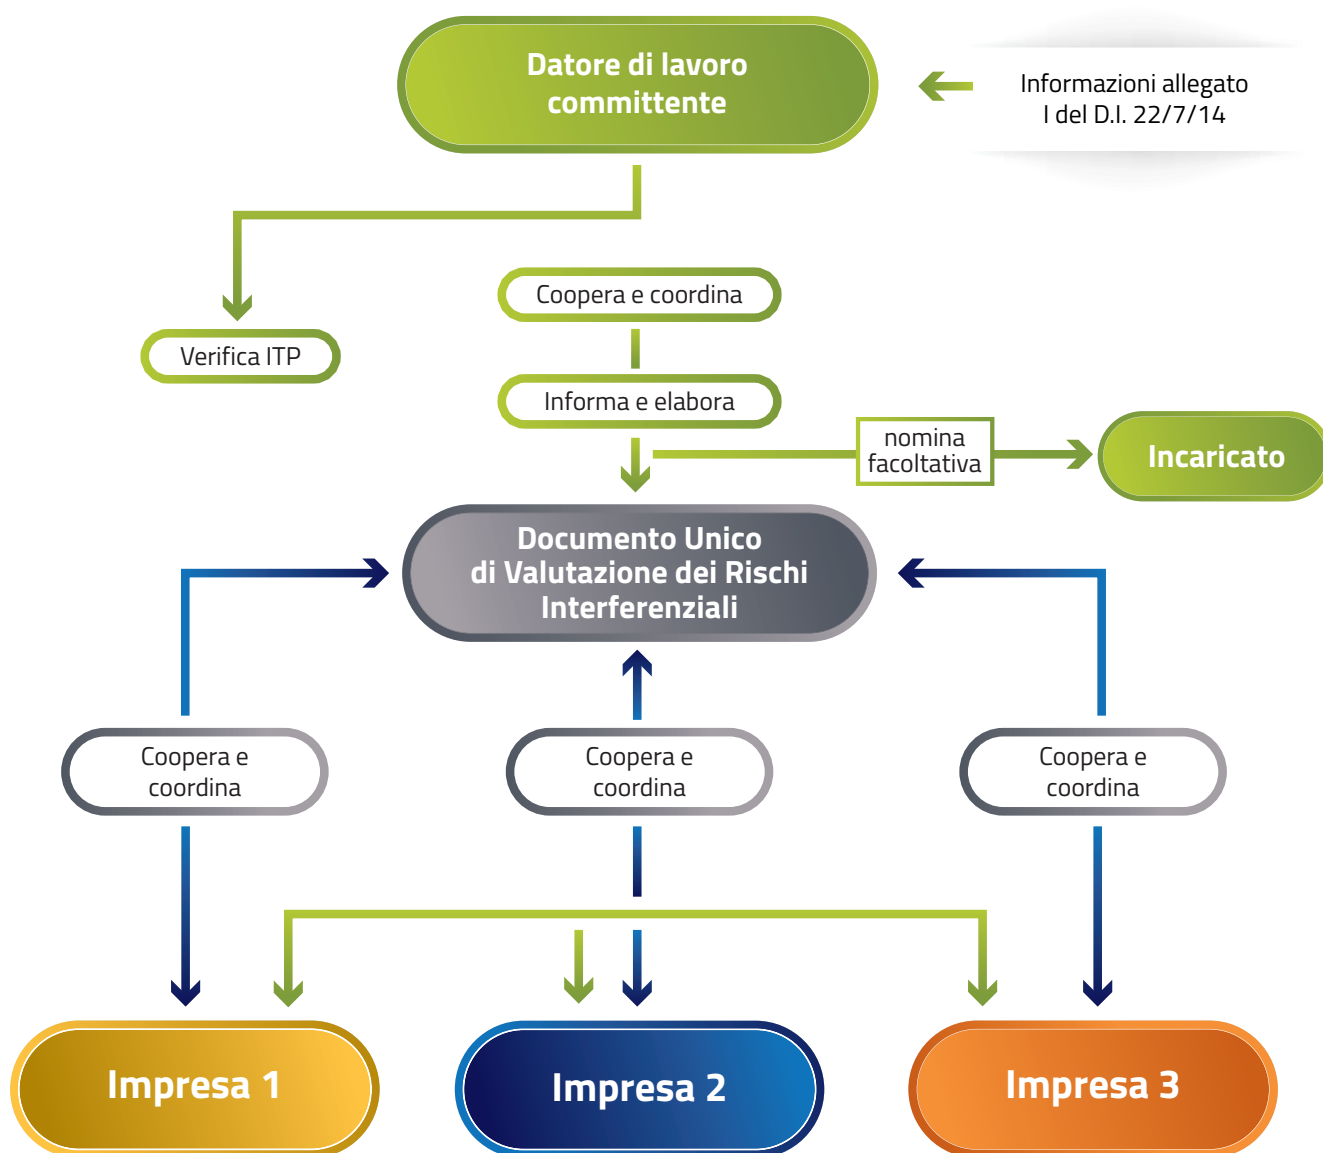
Datore di lavoro committente

Informazioni allegato I del D.I. 22/7/14

Verifica ITP

Coopera e coordina

Informa e elabora

nomina facoltativa

Incaricato

Documento Unico di Valutazione dei Rischi Interferenziali

Coopera e coordina

Coopera e coordina

Coopera e coordina

Impresa 1

Impresa 2

Impresa 3